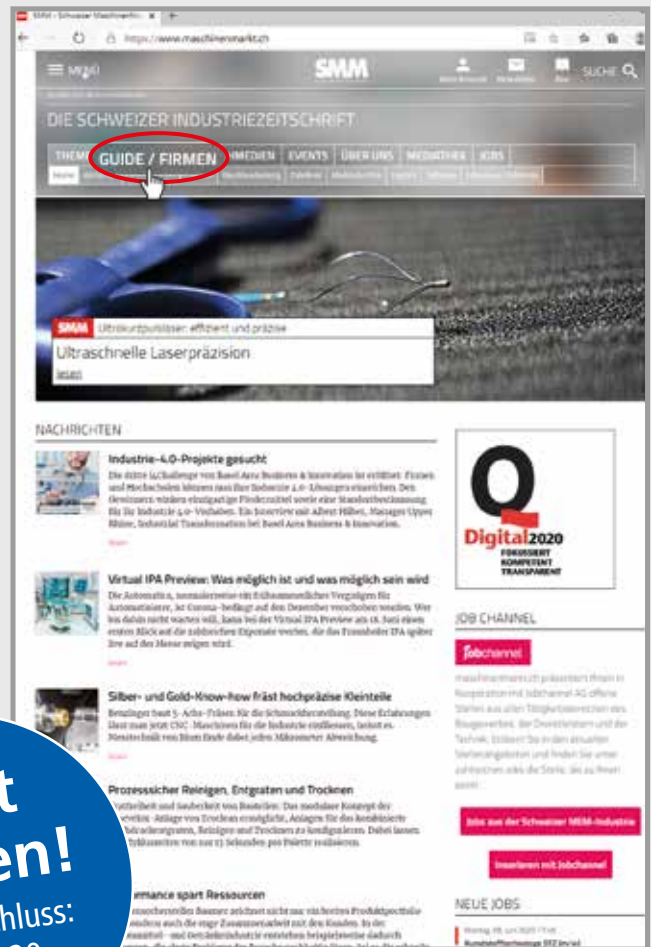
SMM – Schweizer Maschinenm... ×

https://www.maschinenmarkt.ch

≡ MENÜ

SMM

SUCHE

DIE SCHWEIZER INDUSTRIEZEITSCHRIFT

THEM GUIDE / FIRMEN MEDIEN EVENTS ÜBER UNS MEDIATHEK JOBS

Home

SMM Ultrakurzpulslaser: effizient und präzise

Ultraschnelle Laserpräzision

lesen

NACHRICHTEN

Industrie-4.0-Projekte gesucht

Die dritte I4Challenge von Basel Area Business & Innovation ist eröffnet. Firmen und Hochschulen können innovative Industrie 4.0-Lösungen einreichen. Den Gewinnern winken einzigartige Fördermittel sowie eine Standortbestimmung für ihr Industrie 4.0-Vorhaben. Ein Interview mit Albert Hilber, Manager Upper Rhine, Industrial Transformation bei Basel Area Business & Innovation.

lesen

Virtual IPA Preview: Was möglich ist und was möglich sein wird

Die Automatica, internationale Leitmesse für Automatisierung, ist Corona-bedingt auf den Dezember verschoben worden. Wer bis dahin nicht warten will, kann bei der Virtual IPA Preview ab 18. Juni einen ersten Blick auf die zahlreichen Exponate werfen, die das Fraunhofer IPA später live auf der Messe zeigen wird.

lesen

Silber- und Gold-Know-how fräst hochpräzise Kleinteile

Benzinger baut 5-Achs-Fräsen für die Schmuckherstellung. Diese Erfahrungen lässt man jetzt CNC-Maschinen für die Industrie einfliessen, inklusive Messtechnik von Blum Ende dabei jeden Mikrometer Abweichung.

lesen

Prozesssicher Reinigen, Entgraten und Trocknen

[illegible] und Sauberkeit von Bauteilen. Das modulare Konzept der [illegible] Anlage von Trocken ermöglicht, Anlagen für das kombinierte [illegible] Reinigen und Trocknen zu konfigurieren. Dabei lassen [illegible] Taktzeiten von nur 15 Sekunden pro Palette realisieren.

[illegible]rmance spart Ressourcen

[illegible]

Q
Digital2020
FOKUSSIERT
KOMPETENT
TRANSPARENT

JOB CHANNEL

Jobchannel

maschinenmarkt.ch präsentiert Ihnen in Kooperation mit Jobchannel AG offene Stellen aus allen Tätigkeitsbereichen des Baugewerbes, der Dienstleistung und der Technik. Stöbern Sie in den aktuellen Stellenangeboten und finden Sie unter zahlreichen Jobs die Stelle, die zu Ihnen passt.

Jobs aus der Schweizer MEM-Industrie

Inserieren mit Jobchannel

NEUE JOBS

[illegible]

t
en!
hluss: